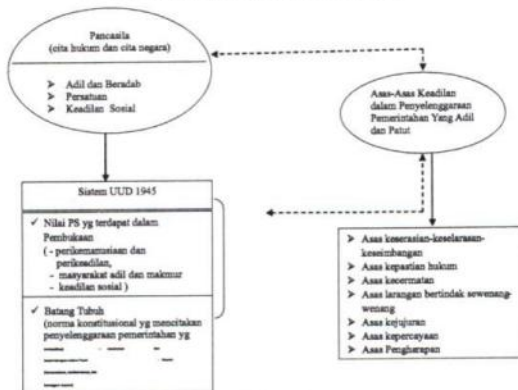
Pancasila
(cita hukum dan cita negara)

➢ Adil dan Beradab
➢ Persatuan
➢ Keadilan Sosial

Asas-Asas Keadilan dalam Penyelenggaraan Pemerintahan Yang Adil dan Patut

Sistem UUD 1945

✓ Nilai PS yg terdapat dalam Pembukaan
( - perikemanusiaan dan perikeadilan,
- masyarakat adil dan makmur
- keadilan sosial )

✓ Batang Tubuh
(norma konstitusional yg menciptakan penyelenggaraan pemerintahan yg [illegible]

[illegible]

➢ Asas keserasian-keselarasan-keseimbangan
➢ Asas kepastian hukum
➢ Asas kecermatan
➢ Asas larangan bertindak sewenang-wenang
➢ Asas kejujuran
➢ Asas kepercayaan
➢ Asas Pengharapan